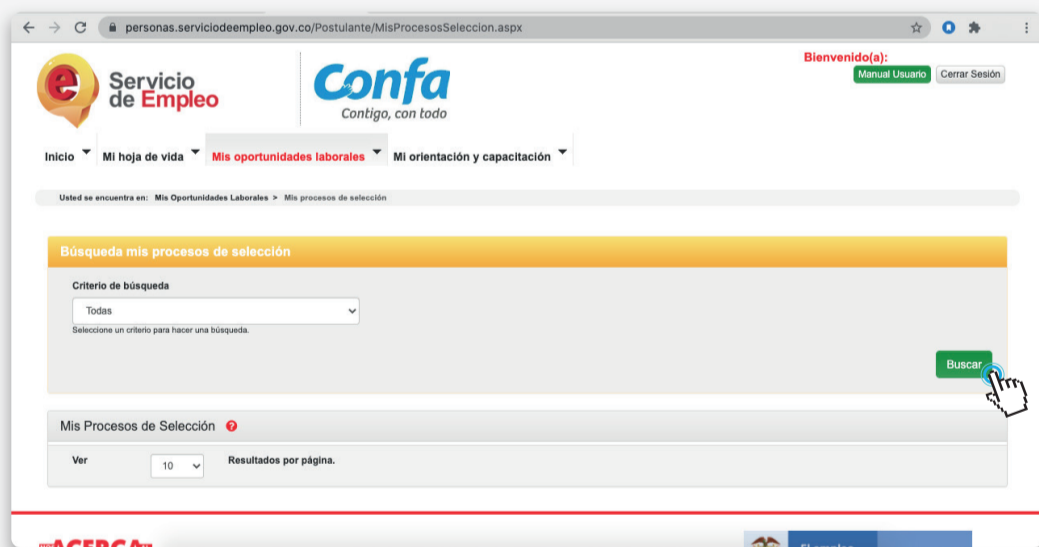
personas.serviciodeempleo.gov.co/Postulante/MisProcesosSeleccion.aspx

e Servicio de Empleo

Confa
Contigo, con todo

Bienvenido(a):
Manual Usuario
Cerrar Sesión

Inicio
Mi hoja de vida
Mis oportunidades laborales
Mi orientación y capacitación

Usted se encuentra en: Mis Oportunidades Laborales > Mis procesos de selección

Búsqueda mis procesos de selección

Criterio de búsqueda
Todas
Seleccione un criterio para hacer una búsqueda.

Buscar

Mis Procesos de Selección

Ver 10 Resultados por página.

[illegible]